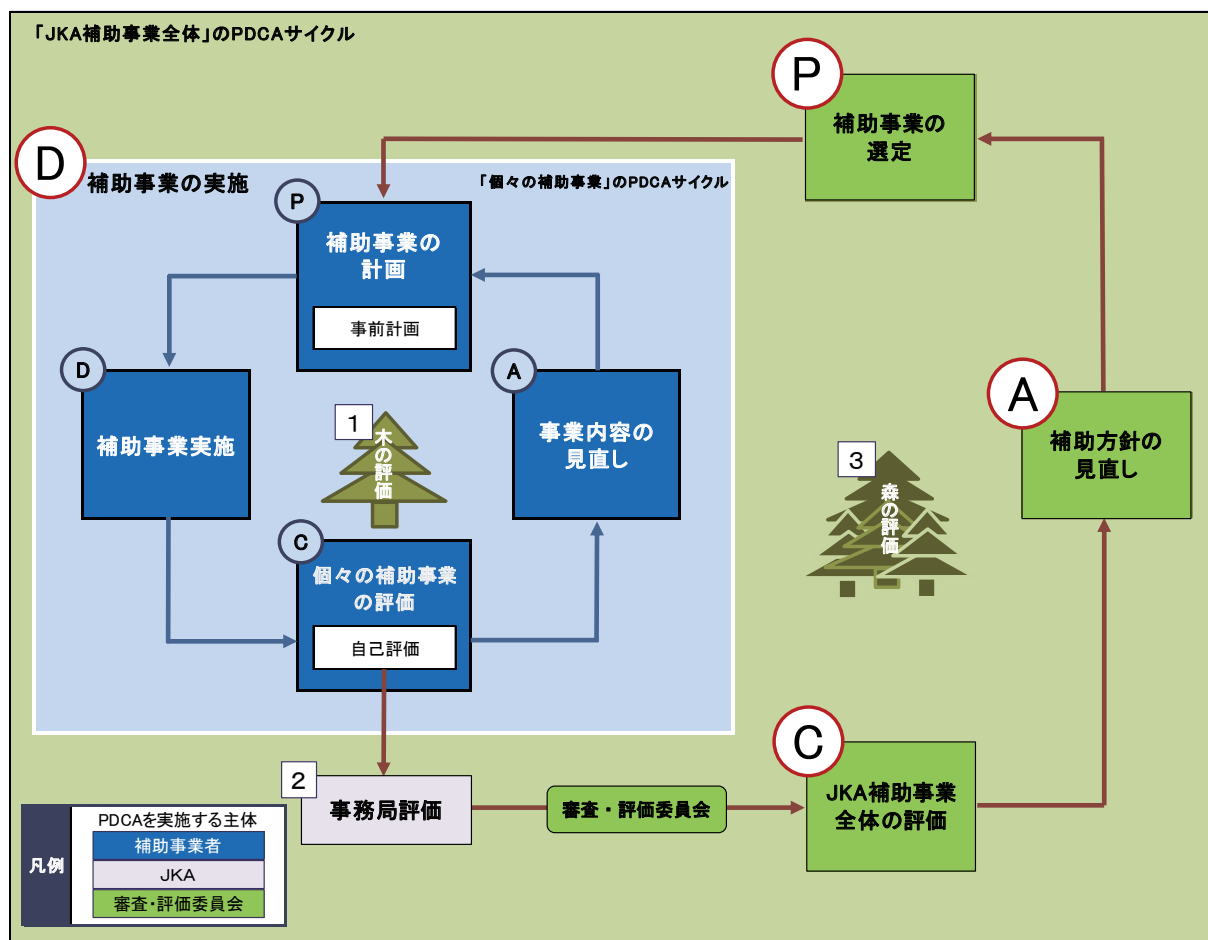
「JKA補助事業全体」のPDCAサイクル

P
補助事業の選定

D
補助事業の実施

「個々の補助事業」のPDCAサイクル

P
補助事業の計画
事前計画

D
補助事業実施

1
木の評価

A
事業内容の見直し

C
個々の補助事業の評価
自己評価

3
森の評価

A
補助方針の見直し

2
事務局評価

審査・評価委員会

C
JKA補助事業全体の評価

凡例
PDCAを実施する主体
補助事業者
JKA
審査・評価委員会